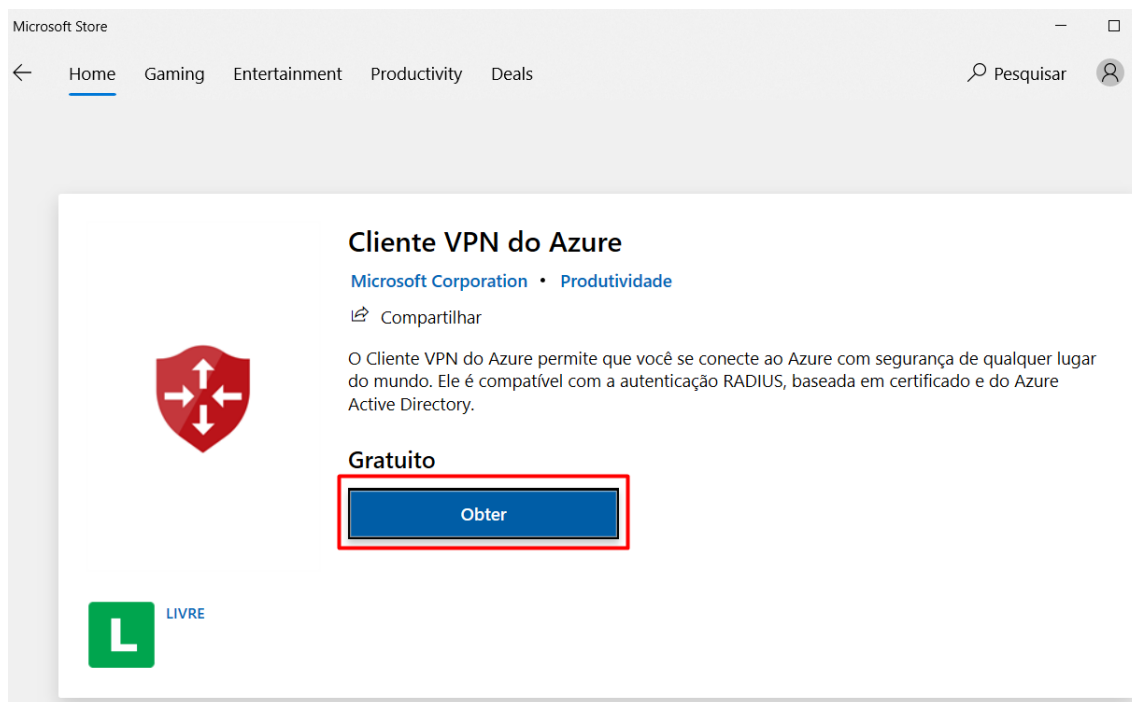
Microsoft Store

Home Gaming Entertainment Productivity Deals

Pesquisar

Cliente VPN do Azure

Microsoft Corporation • Produtividade

Compartilhar

O Cliente VPN do Azure permite que você se conecte ao Azure com segurança de qualquer lugar do mundo. Ele é compatível com a autenticação RADIUS, baseada em certificado e do Azure Active Directory.

Gratuito

Obter

L

LIVRE